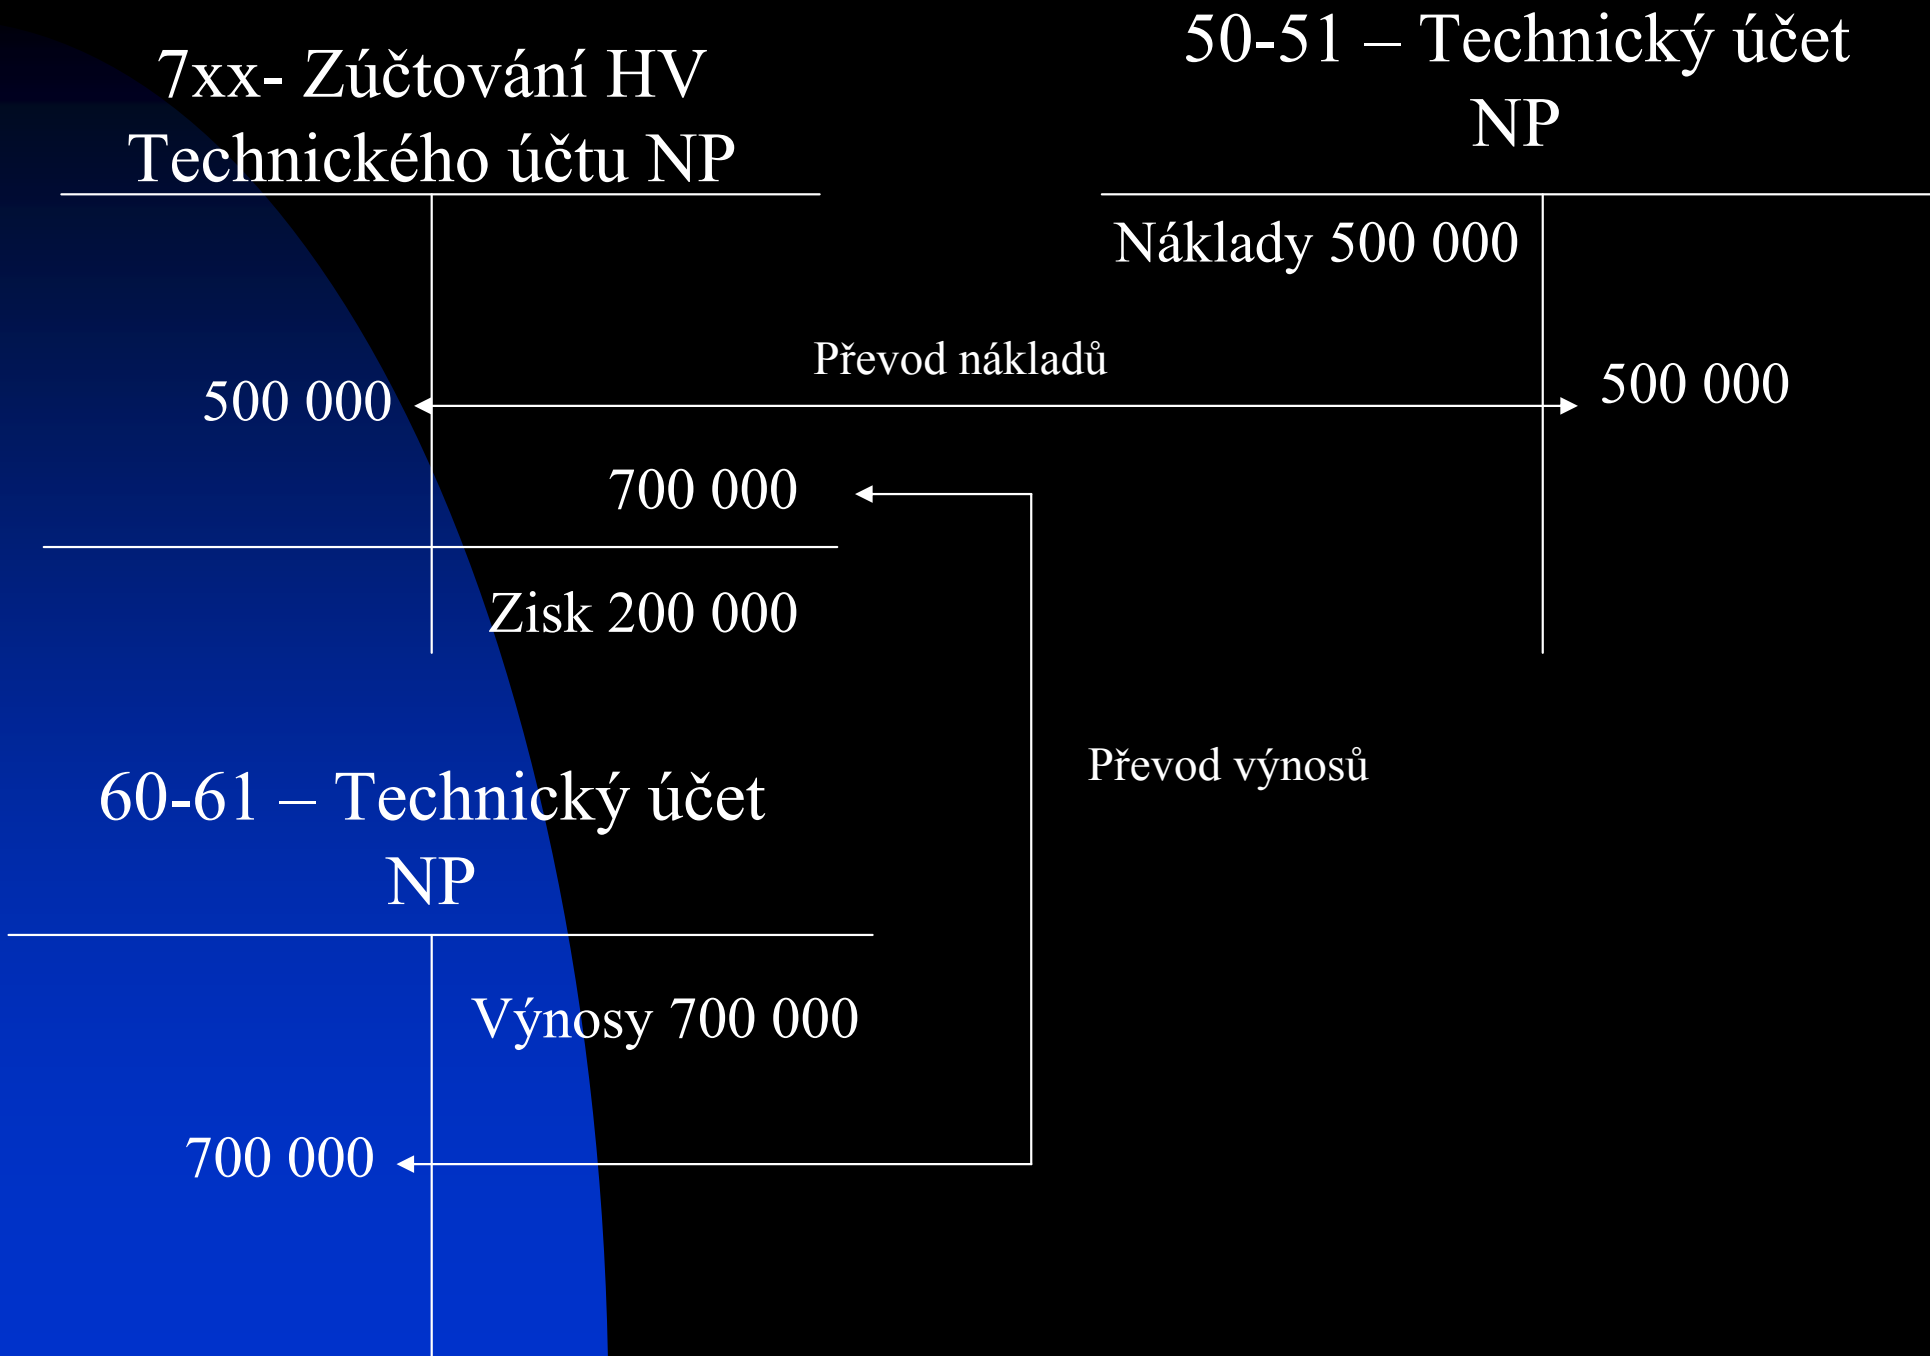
7xx- Zúčtování HV Technického účtu NP

500 000

700 000

Zisk 200 000

50-51 – Technický účet NP

Náklady 500 000

Převod nákladů

500 000

Převod výnosů

60-61 – Technický účet NP

Výnosy 700 000

700 000